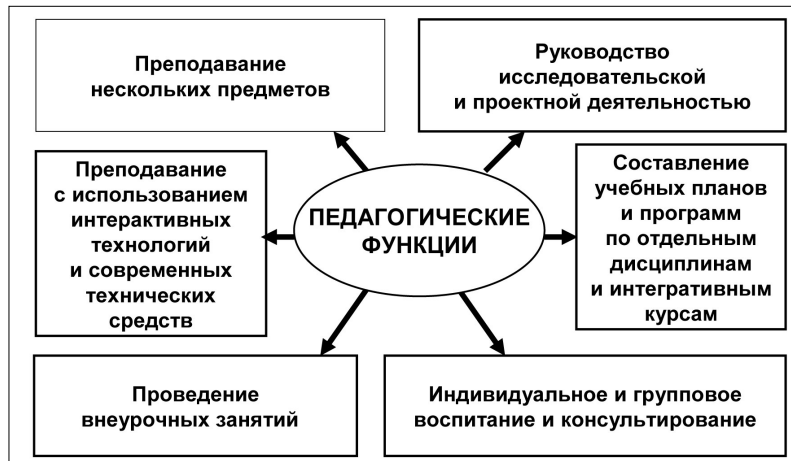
Преподавание нескольких предметов

Руководство исследовательской и проектной деятельностью

Преподавание с использованием интерактивных технологий и современных технических средств

ПЕДАГОГИЧЕСКИЕ ФУНКЦИИ

Составление учебных планов и программ по отдельным дисциплинам и интегративным курсам

Проведение внеурочных занятий

Индивидуальное и групповое воспитание и консультирование